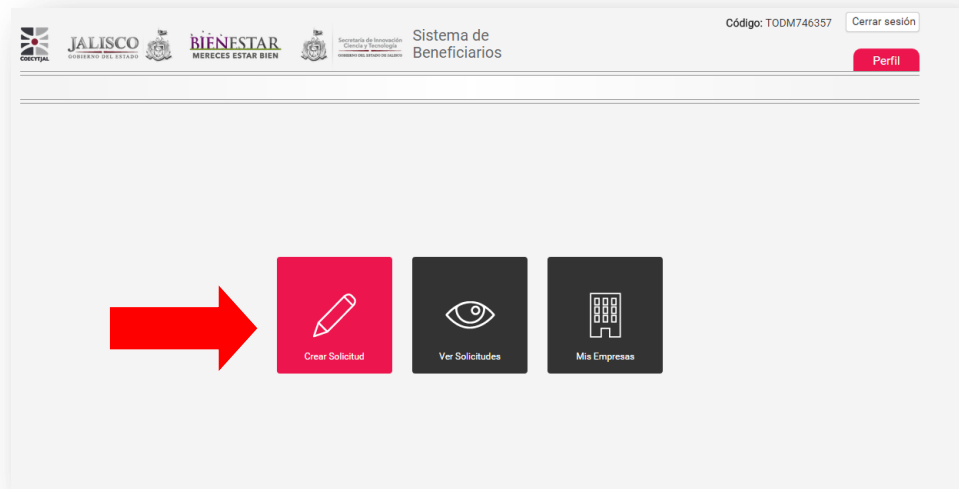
COECYTJAL JALISCO GOBIERNO DEL ESTADO BIENESTAR MERECES ESTAR BIEN Secretaría de Innovación Ciencia y Tecnología GOBIERNO DEL ESTADO DE JALISCO Sistema de Beneficiarios

Código: TODM746357 Cerrar sesión

Perfil

Crear Solicitud

Ver Solicitudes

Mis Empresas